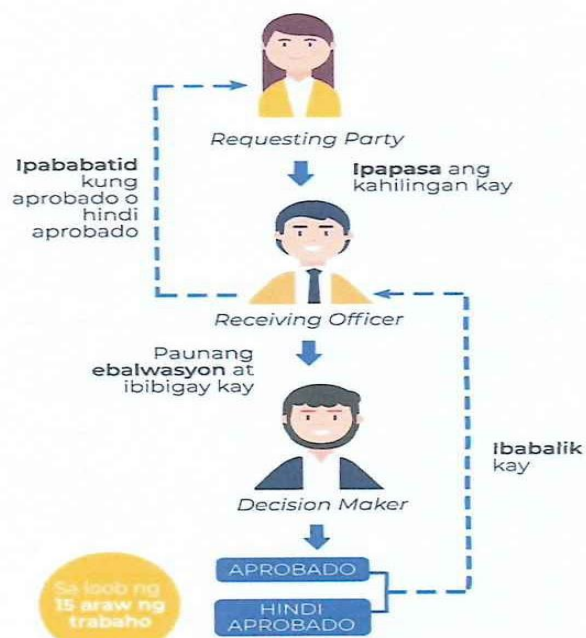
Requesting Party

Ipapasa ang kahilingan kay

Ipababatid kung aprobado o hindi aprobado

Receiving Officer

Paunang ebalwasyon at ibibigay kay

Ibabalik kay

Decision Maker

APROBADO

HINDI APROBADO

Sa loob ng 15 araw ng trabaho